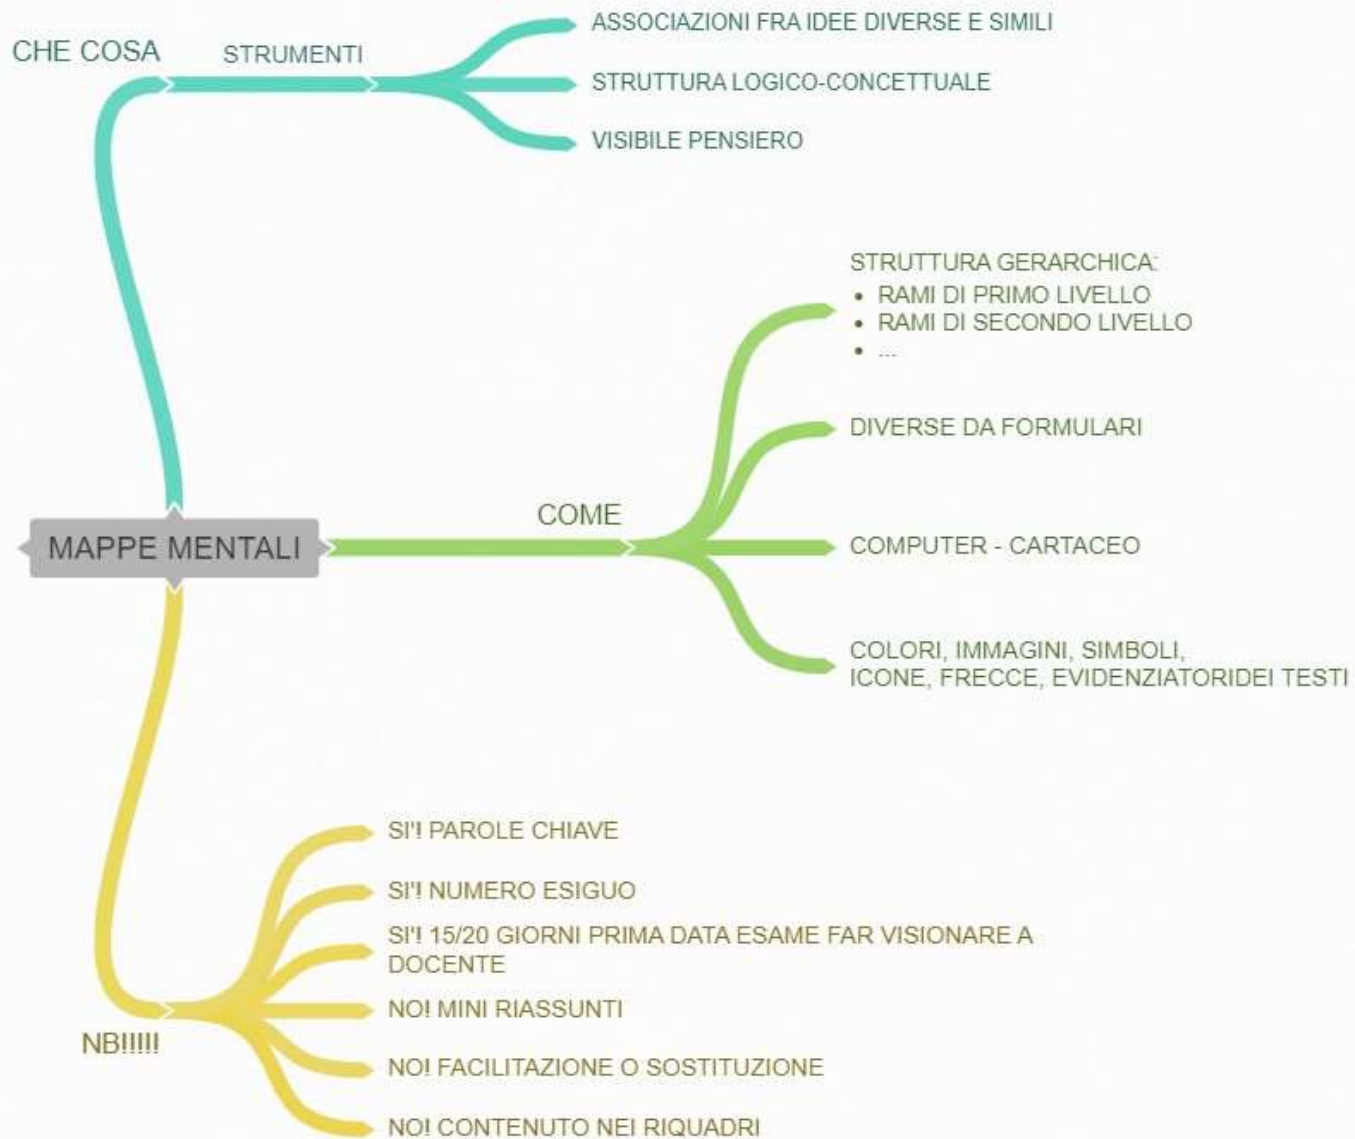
CHE COSA

STRUMENTI

ASSOCIAZIONI FRA IDEE DIVERSE E SIMILI

STRUTTURA LOGICO-CONCETTUALE

VISIBILE PENSIERO

STRUTTURA GERARCHICA:
- RAMI DI PRIMO LIVELLO
- RAMI DI SECONDO LIVELLO
- ...

DIVERSE DA FORMULARI

MAPPE MENTALI

COME

COMPUTER - CARTACEO

COLORI, IMMAGINI, SIMBOLI, ICONE, FRECCE, EVIDENZIATORIDEI TESTI

SI'! PAROLE CHIAVE

SI'! NUMERO ESIGUO

SI'! 15/20 GIORNI PRIMA DATA ESAME FAR VISIONARE A DOCENTE

NO! MINI RIASSUNTI

NB!!!!!

NO! FACILITAZIONE O SOSTITUZIONE

NO! CONTENUTO NEI RIQUADRI